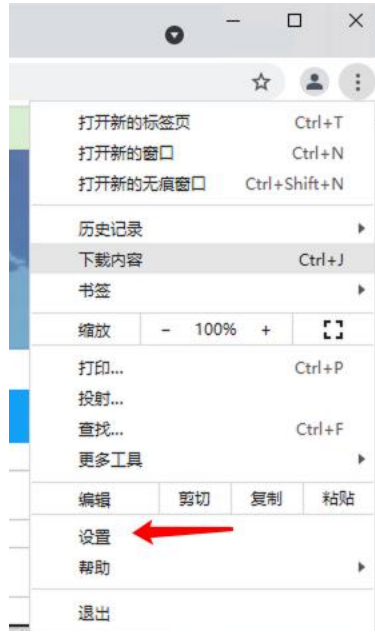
打开新的标签页 Ctrl+T
打开新的窗口 Ctrl+N
打开新的无痕窗口 Ctrl+Shift+N

历史记录
下载内容 Ctrl+J
书签

| 缩放 | – | 100% | + |
|---|---|---|---|

打印... Ctrl+P
投射...
查找... Ctrl+F
更多工具

| 编辑 | 剪切 | 复制 | 粘贴 |
|---|---|---|---|

设置
帮助

退出